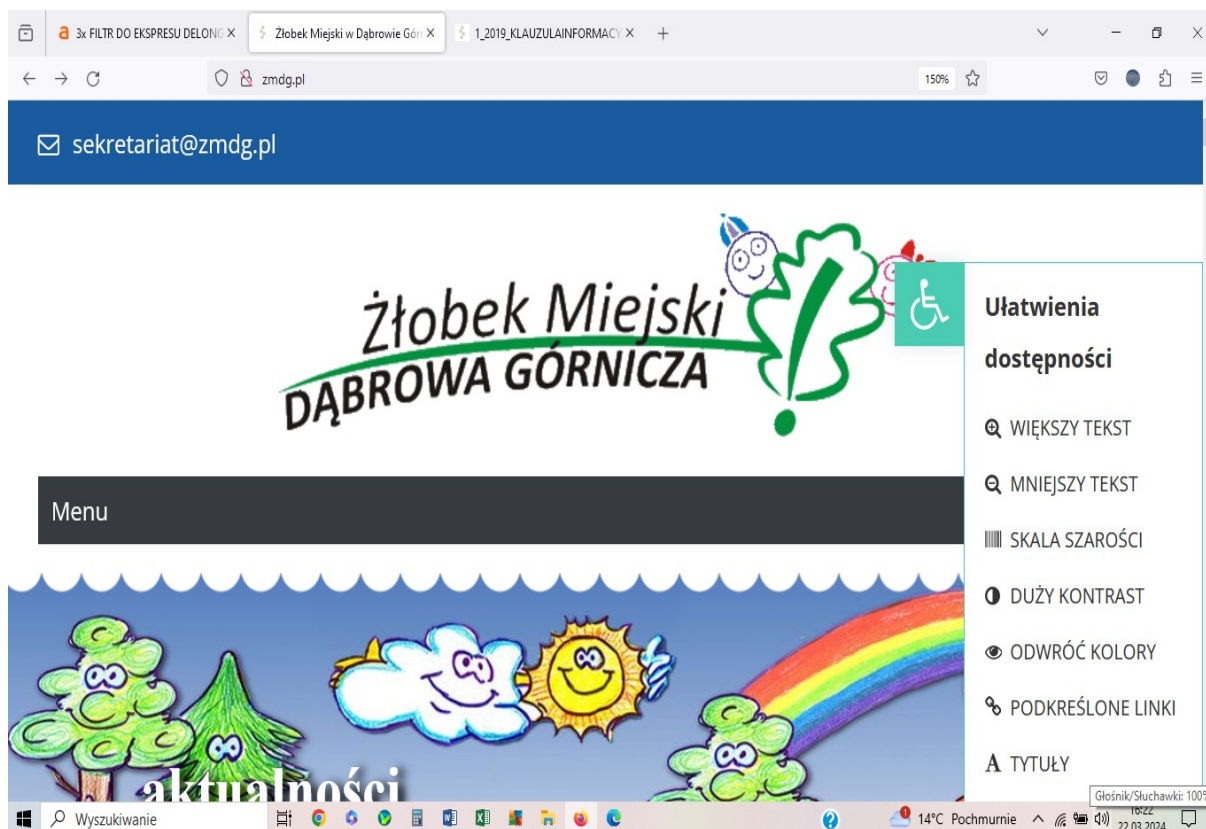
3x FILTR DO EKSPRESU DELONG ×
Żłobek Miejski w Dąbrowie Gór ×
1_2019_KLAUZULAINFORMACY ×
+

zmdg.pl
150%

sekretariat@zmdg.pl

Żłobek Miejski
DĄBROWA GÓRNICZA

Menu

Ułatwienia dostępności

WIĘKSZY TEKST
MNIEJSZY TEKST
SKALA SZAROŚCI
DUŻY KONTRAST
ODWRÓĆ KOLORY
PODKREŚLONE LINKI
TYTUŁY

aktualności

Wyszukiwanie
14°C Pochmurnie
Głośnik/Słuchawki: 100%
16:22
22.03.2024